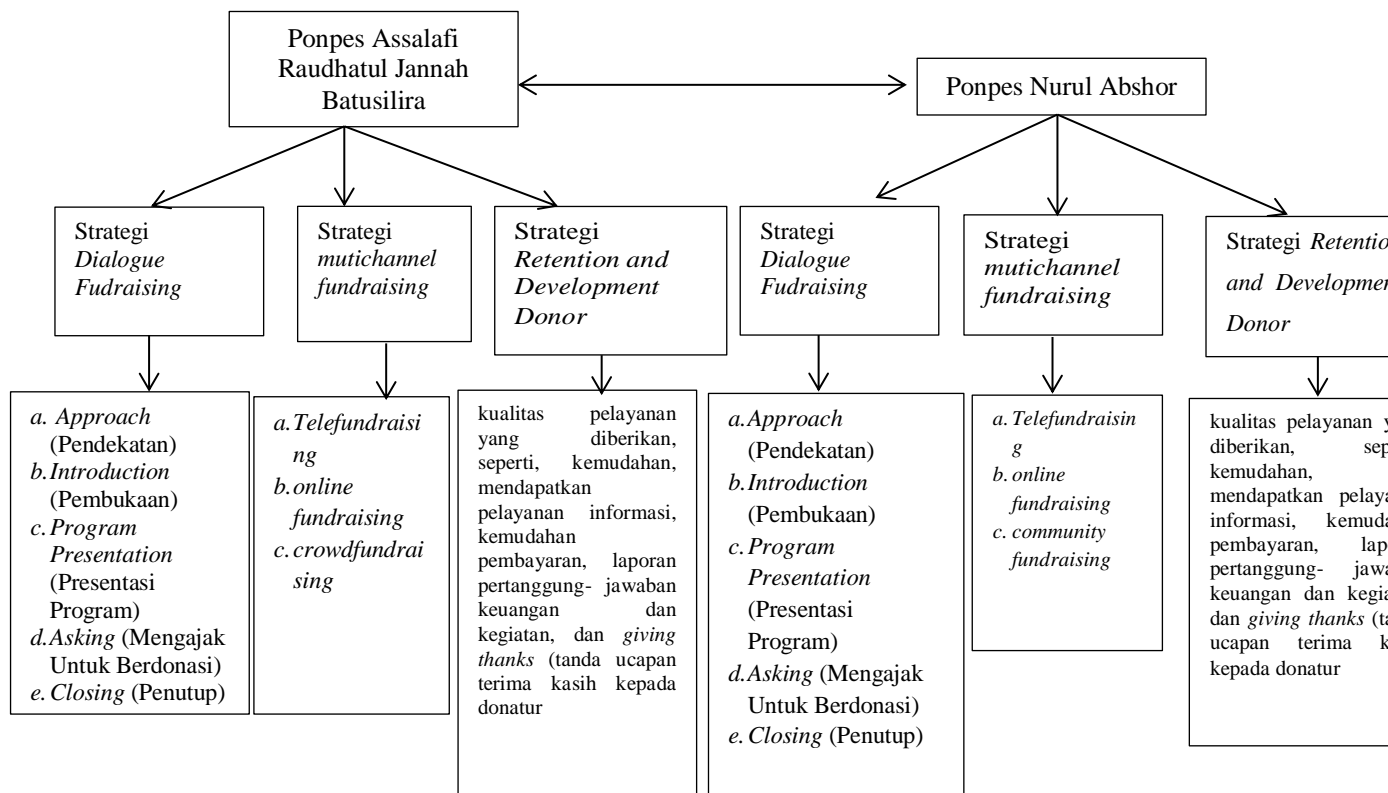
Ponpes Assalafi Raudhatul Jannah Batusilira

Ponpes Nurul Abshor

Strategi *Dialogue Fudraising*

Strategi *mutichannel fundraising*

Strategi *Retention and Development Donor*

Strategi *Dialogue Fudraising*

Strategi *mutichannel fundraising*

Strategi *Retentio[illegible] and Developme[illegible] Donor*

a. *Approach* (Pendekatan)
b. *Introduction* (Pembukaan)
c. *Program Presentation* (Presentasi Program)
d. *Asking* (Mengajak Untuk Berdonasi)
e. *Closing* (Penutup)

a. *Telefundraising*
b. *online fundraising*
c. *crowdfundraising*

kualitas pelayanan yang diberikan, seperti, kemudahan, mendapatkan pelayanan informasi, kemudahan pembayaran, laporan pertanggung- jawaban keuangan dan kegiatan, dan *giving thanks* (tanda ucapan terima kasih kepada donatur

a. *Approach* (Pendekatan)
b. *Introduction* (Pembukaan)
c. *Program Presentation* (Presentasi Program)
d. *Asking* (Mengajak Untuk Berdonasi)
e. *Closing* (Penutup)

a. *Telefundraising*
b. *online fundraising*
c. *community fundraising*

kualitas pelayanan y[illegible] diberikan, sep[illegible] kemudahan, mendapatkan pelaya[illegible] informasi, kemuda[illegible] pembayaran, lap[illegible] pertanggung- jawa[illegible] keuangan dan kegia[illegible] dan *giving thanks* (ta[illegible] ucapan terima k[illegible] kepada donatur